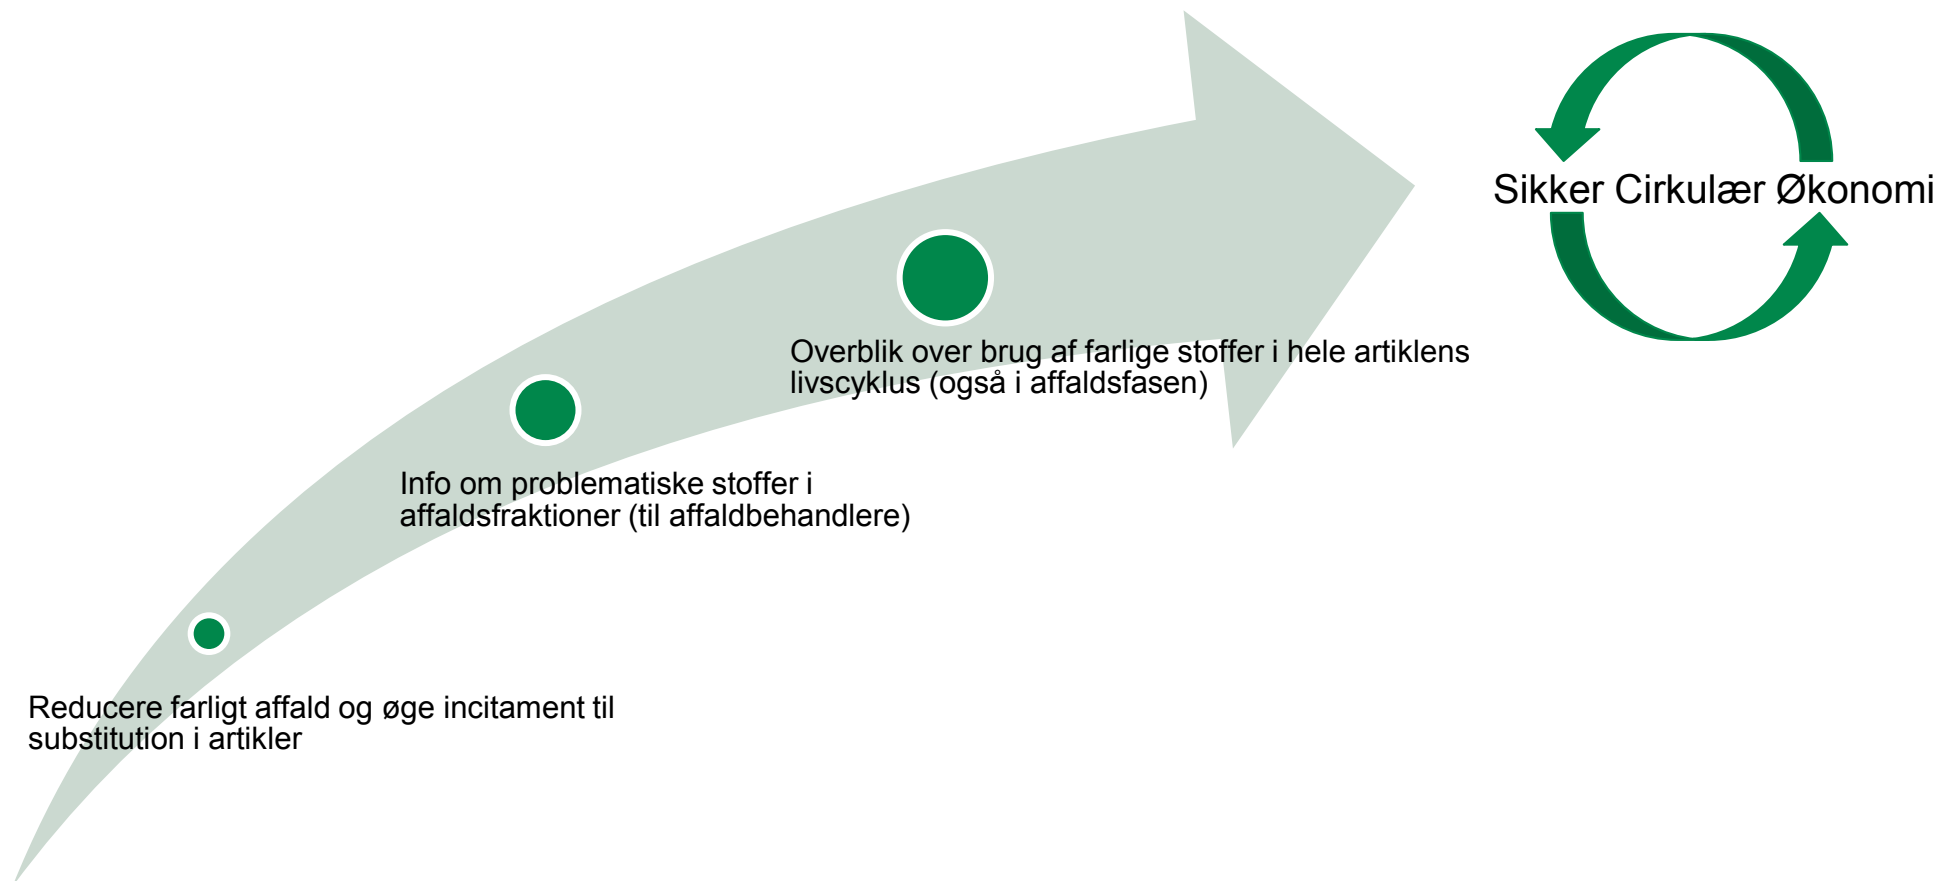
Sikker Cirkulær Økonomi

Overblik over brug af farlige stoffer i hele artiklens livscyklus (også i affaldsfasen)

Info om problematiske stoffer i affaldsfraktioner (til affaldbehandlere)

Reducere farligt affald og øge incitament til substitution i artikler